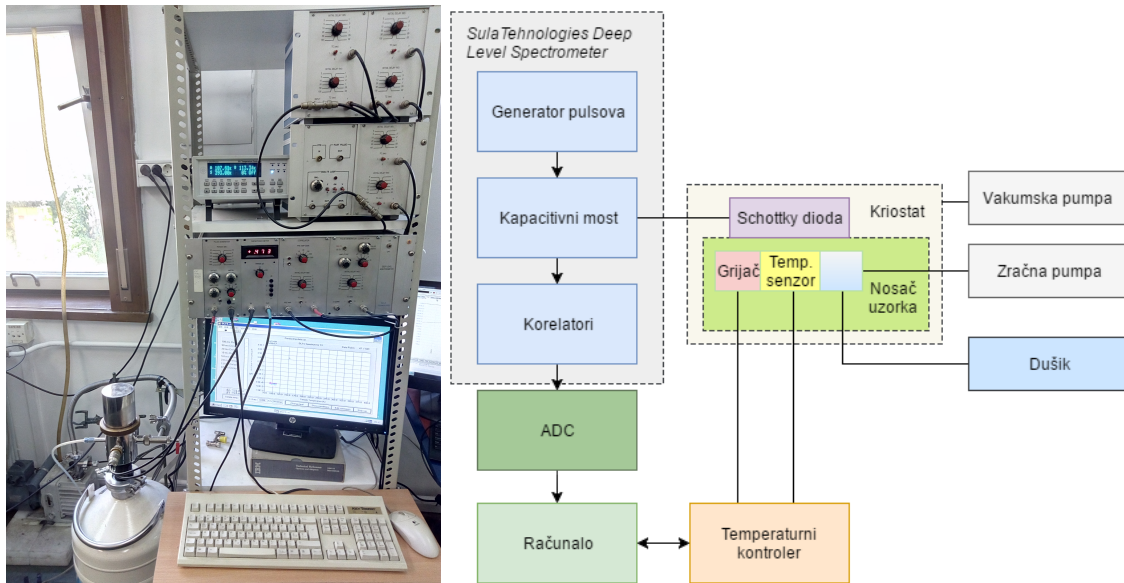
SulaTehnologies Deep Level Spectrometer

Generator pulsova

Kapacitivni most

Korelatori

ADC

Računalo

Schottky dioda

Kriostat

Grijač

Temp. senzor

Nosač uzorka

Vakumska pumpa

Zračna pumpa

Dušik

Temperaturni kontroler